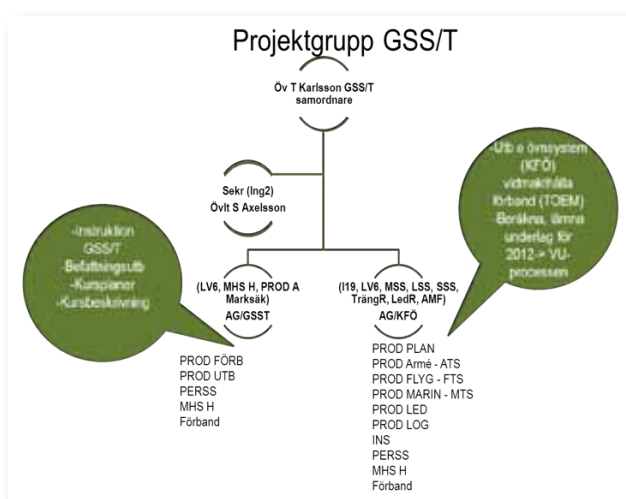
Projektgrupp GSS/T

Öv T Karlsson GSS/T samordnare

Sekr (Ing2)
Övlt S Axelsson

-Instruktion GSS/T
-Befattningsutb
-Kursplaner
-Kursbeskrivning

(LV6, MHS H, PROD A Marksäk)
AG/GSST

PROD FÖRB
PROD UTB
PERSS
MHS H
Förband

-Utb e övnsystem (KFÖ) vidmakthålla förband (TOEM)
-Beräkna, lämna underlag för 2012-> VU-processen

(I19, LV6, MSS, LSS, SSS, TrängR, LedR, AMF)
AG/KFÖ

PROD PLAN
PROD Armé - ATS
PROD FLYG - FTS
PROD MARIN - MTS
PROD LED
PROD LOG
INS
PERSS
MHS H
Förband